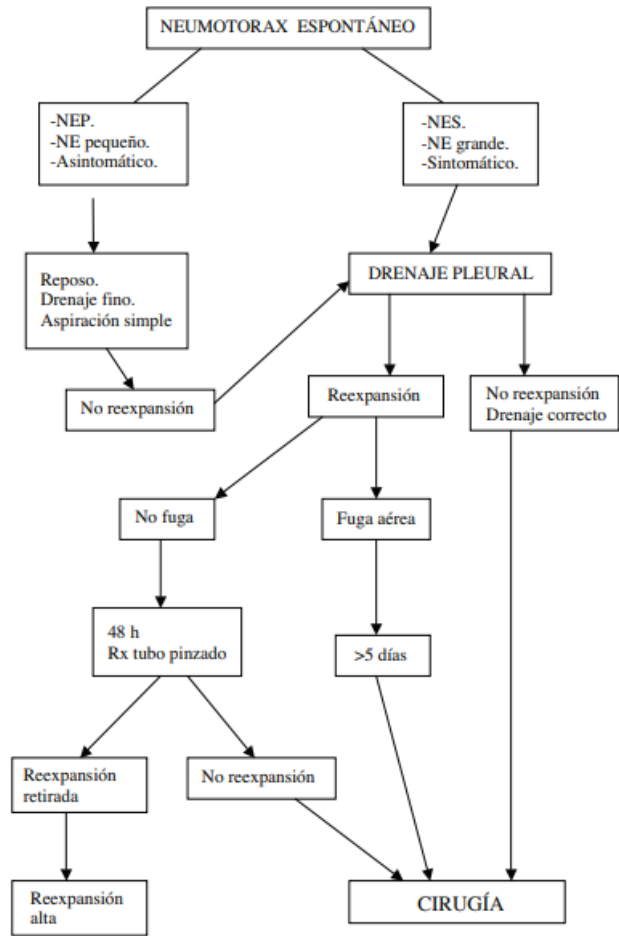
NEUMOTORAX ESPONTÁNEO

-NEP.
-NE pequeño.
-Asintomático.

-NES.
-NE grande.
-Sintomático.

Reposo.
Drenaje fino.
Aspiración simple

DRENAJE PLEURAL

No reexpansión

Reexpansión

No reexpansión
Drenaje correcto

No fuga

Fuga aérea

48 h
Rx tubo pinzado

>5 días

Reexpansión
retirada

No reexpansión

Reexpansión
alta

CIRUGÍA